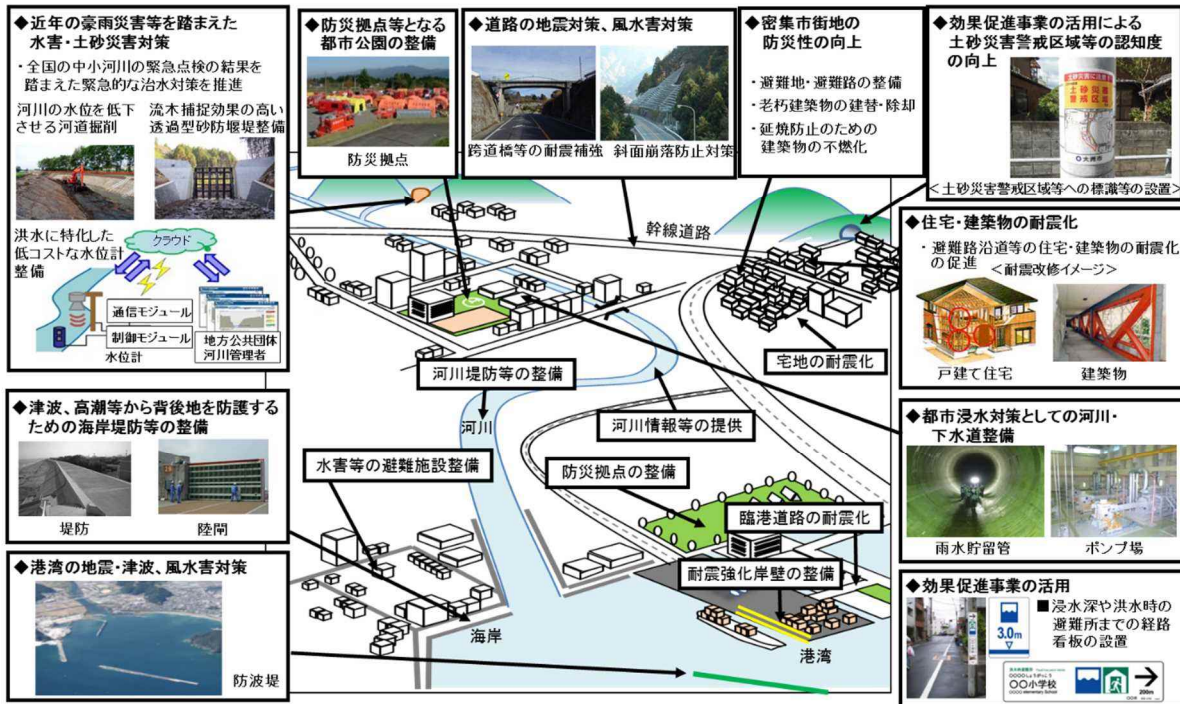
◆近年の豪雨災害等を踏まえた水害・土砂災害対策

・全国の中小河川の緊急点検の結果を踏まえた緊急的な治水対策を推進

河川の水位を低下させる河道掘削

流木捕捉効果の高い透過型砂防堰堤整備

洪水に特化した低コストな水位計整備

クラウド

通信モジュール

制御モジュール

水位計

地方公共団体河川管理者

◆防災拠点等となる都市公園の整備

防災拠点

◆道路の地震対策、風水害対策

跨道橋等の耐震補強

斜面崩落防止対策

◆密集市街地の防災性の向上

・避難地・避難路の整備
・老朽建築物の建替・除却
・延焼防止のための建築物の不燃化

◆効果促進事業の活用による土砂災害警戒区域等の認知度の向上

土砂災害警戒区域

＜土砂災害警戒区域等への標識等の設置＞

幹線道路

◆住宅・建築物の耐震化

・避難路沿道等の住宅・建築物の耐震化の促進

＜耐震改修イメージ＞

戸建て住宅

建築物

宅地の耐震化

河川堤防等の整備

河川

河川情報等の提供

◆津波、高潮等から背後地を防護するための海岸堤防等の整備

堤防

陸閘

水害等の避難施設整備

防災拠点の整備

臨港道路の耐震化

耐震強化岸壁の整備

◆都市浸水対策としての河川・下水道整備

雨水貯留管

ポンプ場

◆港湾の地震・津波、風水害対策

防波堤

海岸

港湾

◆効果促進事業の活用

■浸水深や洪水時の避難所までの経路看板の設置

3.0m

○○小学校

200m